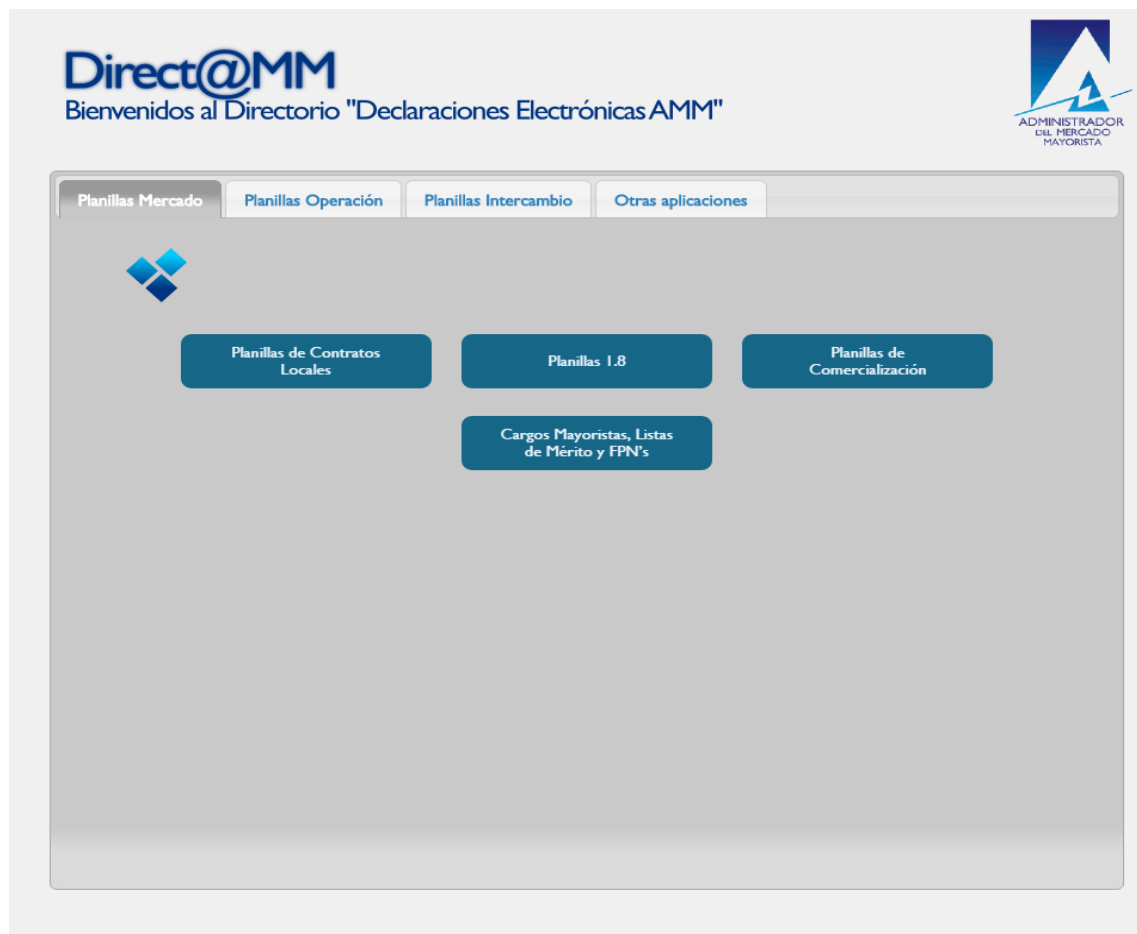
Direct@MM
Bienvenidos al Directorio "Declaraciones Electrónicas AMM"

ADMINISTRADOR DEL MERCADO MAYORISTA

Planillas Mercado
Planillas Operación
Planillas Intercambio
Otras aplicaciones

Planillas de Contratos Locales
Planillas 1.8
Planillas de Comercialización
Cargos Mayoristas, Listas de Mérito y FPN's